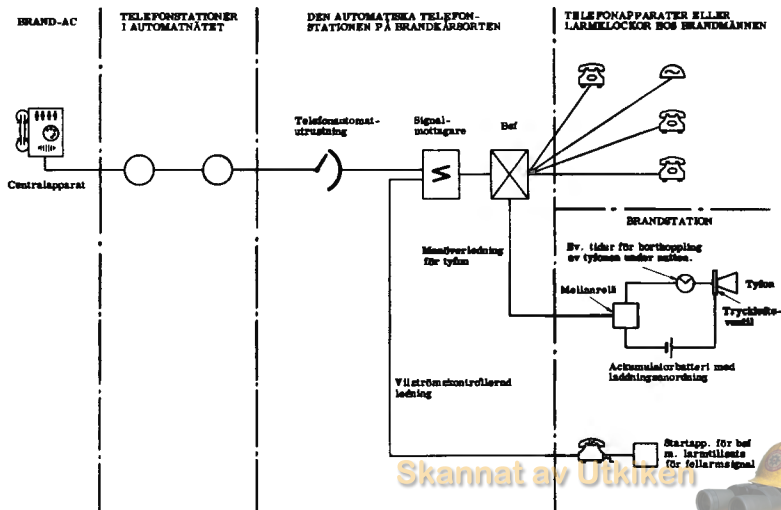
BRAND-AC

TELEFONSTATIONER I AUTOMATNÄTET

DEN AUTOMATISKA TELEFONSTATIONEN PÅ BRANDKÅRSORTEN

TELEFONAPPARATER ELLER LARMKLOCKOR HOS BRANDMÄNNEN

Centralapparat

Telefonautomatutrustning

Signalmottagare

Bef

BRANDSTATION

Manöverledning för tyfon

Ev. tidur för bortkoppling av tyfonen under natten.

Mellanrelä

Tyfon

Tryckluftsventil

Ackumulatorbatteri med laddningsanordning

Vilströmskontrollerad ledning

Startapp. för bef m. larmtillsats för felarmsignal

Skannat av Utkiken